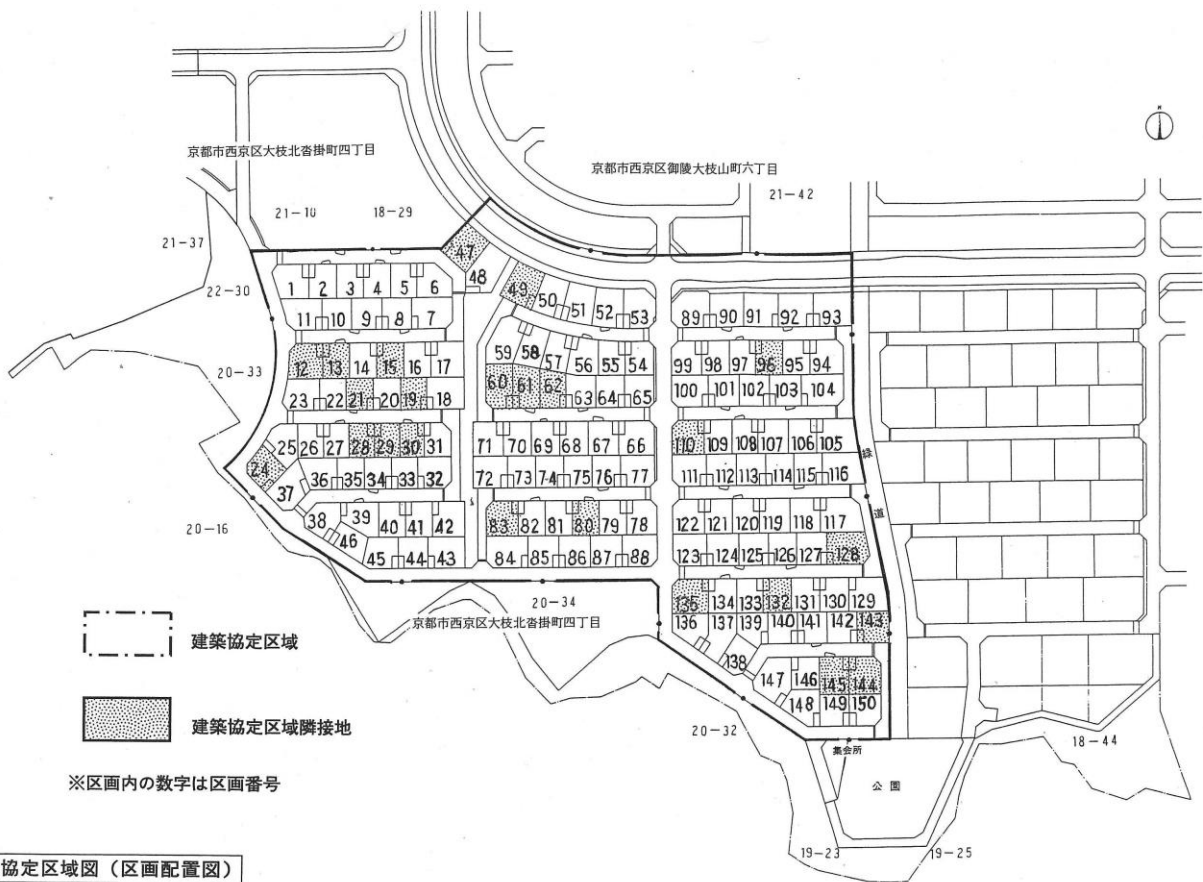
京都市西京区大枝北沓掛町四丁目

京都市西京区御陵大枝山町六丁目

21−10　18−29　21−42

21−37

22−30

20−33

20−16

1 2 3 4 5 6
11 10 9 8 7
12 13 14 15 16 17
23 22 21 20 19 18
25 26 27 28 29 30 31
24
37 36 35 34 33 32
38 39 40 41 42
46
45 44 43
47
48
49 50 51 52 53
59 58 57 56 55 54
60 61 62 63 64 65
71 70 69 68 67 66
72 73 74 75 76 77
83 82 81 80 79 78
84 85 86 87 88
89 90 91 92 93
99 98 97 96 95 94
100 101 102 103 104
110 109 108 107 106 105
111 112 113 114 115 116
122 121 120 119 118 117
123 124 125 126 127 128
135 134 133 132 131 130 129
136 137 139 140 141 142 143
138
147 146 145 144
148 149 150

緑道

20−34
京都市西京区大枝北沓掛町四丁目

20−32

集会所

公園

18−44

19−23　19−25

建築協定区域

建築協定区域隣接地

※区画内の数字は区画番号

協定区域図（区画配置図）